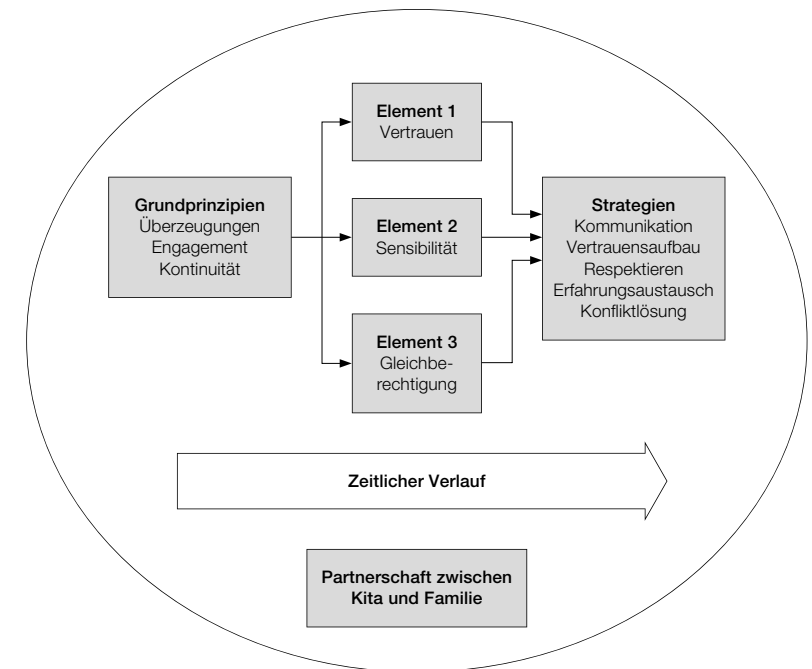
Grundprinzipien
Überzeugungen
Engagement
Kontinuität

Element 1
Vertrauen

Element 2
Sensibilität

Element 3
Gleichberechtigung

Strategien
Kommunikation
Vertrauensaufbau
Respektieren
Erfahrungsaustausch
Konfliktlösung

Zeitlicher Verlauf

Partnerschaft zwischen Kita und Familie